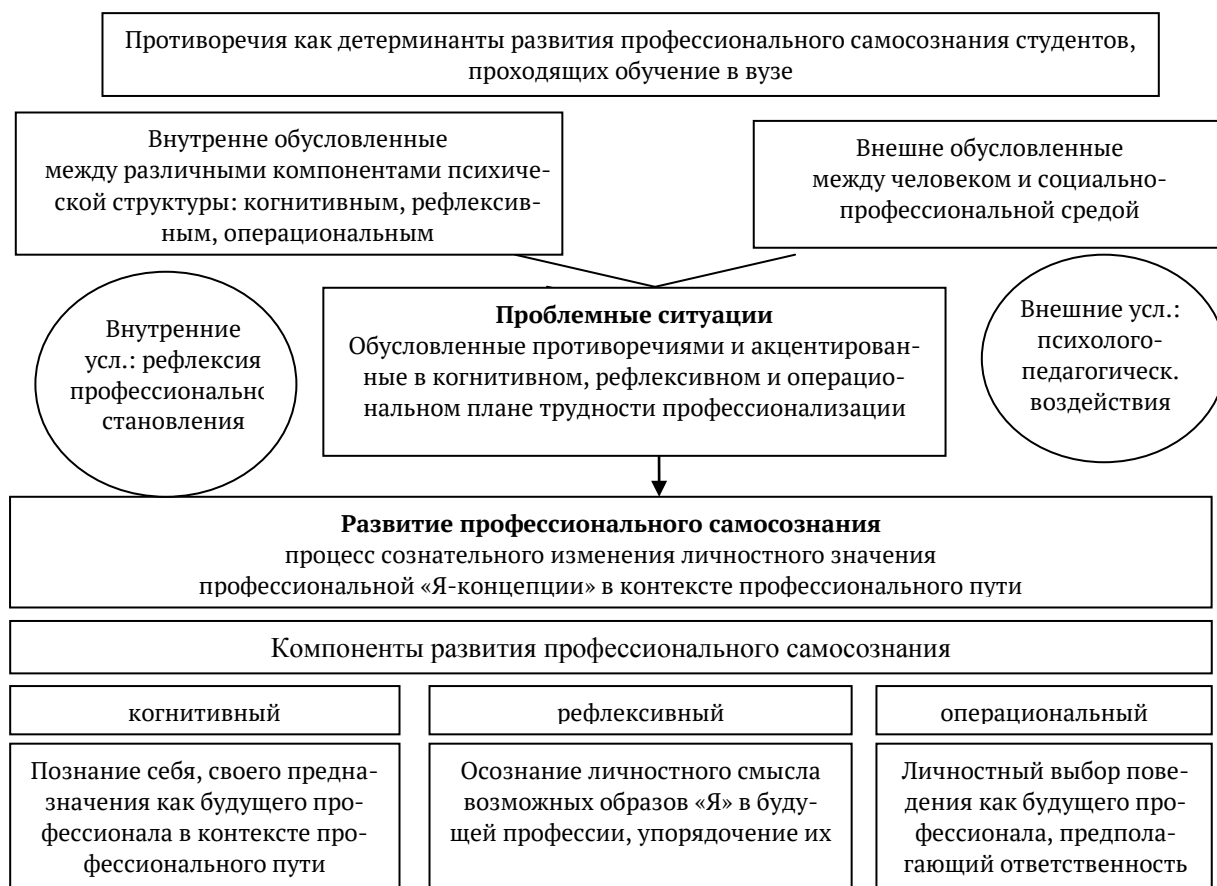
Противоречия как детерминанты развития профессионального самосознания студентов, проходящих обучение в вузе

Внутренне обусловленные между различными компонентами психической структуры: когнитивным, рефлексивным, операциональным

Внешне обусловленные между человеком и социально-профессиональной средой

Внутренние усл.: рефлексия профессионально становления

Проблемные ситуации
Обусловленные противоречиями и акцентированные в когнитивном, рефлексивном и операциональном плане трудности профессионализации

Внешние усл.: психолого-педагогическ. воздействия

Развитие профессионального самосознания
процесс сознательного изменения личностного значения профессиональной «Я-концепции» в контексте профессионального пути

Компоненты развития профессионального самосознания

когнитивный

рефлексивный

операциональный

Познание себя, своего предназначения как будущего профессионала в контексте профессионального пути

Осознание личностного смысла возможных образов «Я» в будущей профессии, упорядочение их

Личностный выбор поведения как будущего профессионала, предполагающий ответственность